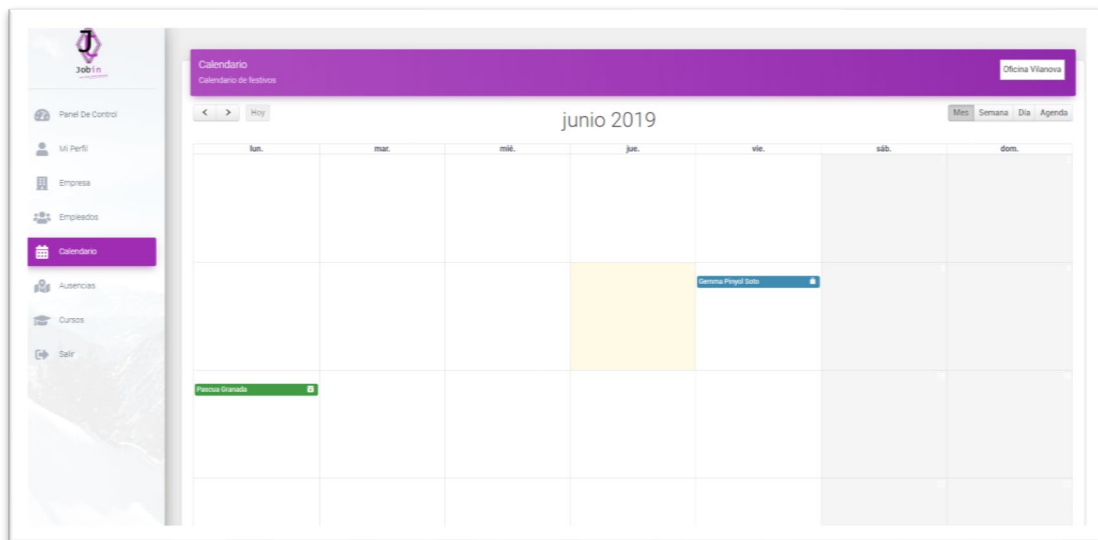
JobIn

Panel De Control

Mi Perfil

Empresa

Empleados

Calendario

Ausencias

Cursos

Salir

Calendario

Calendario de festivos

Oficina Vilanova

< > Hoy

junio 2019

Mes Semana Día Agenda

| lun. | mar. | mié. | jue. | vie. | sáb. | dom. |
|---|---|---|---|---|---|---|
| | | | | | | |
| | | | | Gemma Pinyol Soto | | |
| Pascua Granada | | | | | | |
| | | | | | | |